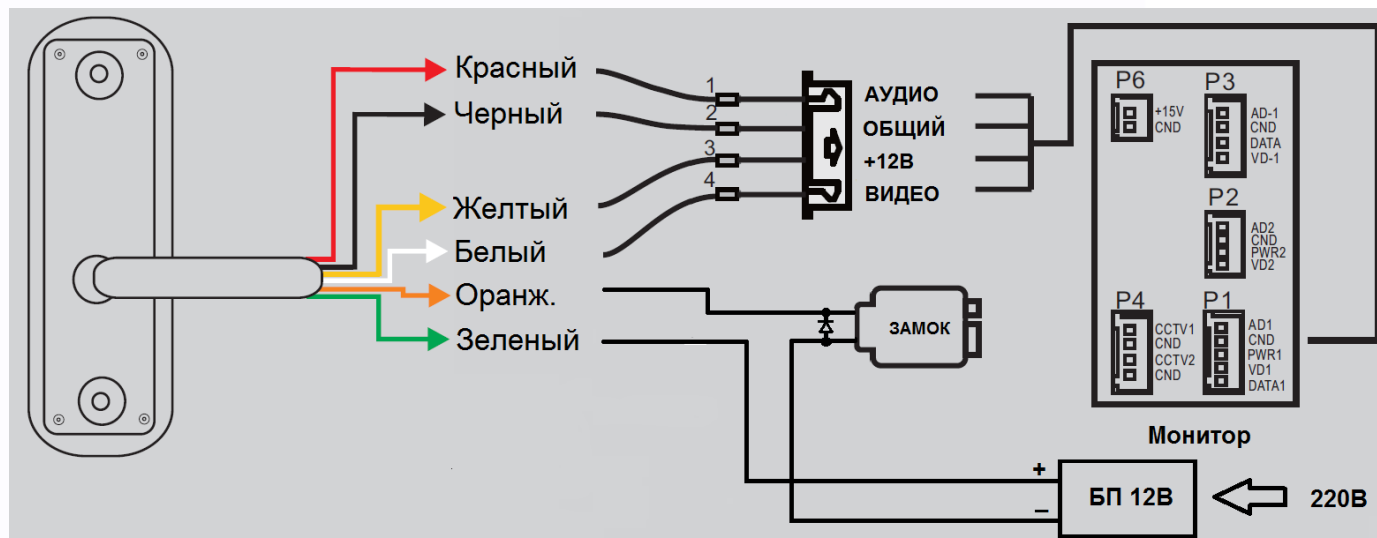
Красный
Черный
Желтый
Белый
Оранж.
Зеленый

1
2
3
4

АУДИО
ОБЩИЙ
+12В
ВИДЕО

P6
+15V
CND
P3
AD-1
CND
DATA
VD-1
P2
AD2
CND
PWR2
VD2
P4
CCTV1
CND
CCTV2
CND
P1
AD1
CND
PWR1
VD1
DATA1

Монитор

ЗАМОК

+
–
БП 12В
220В